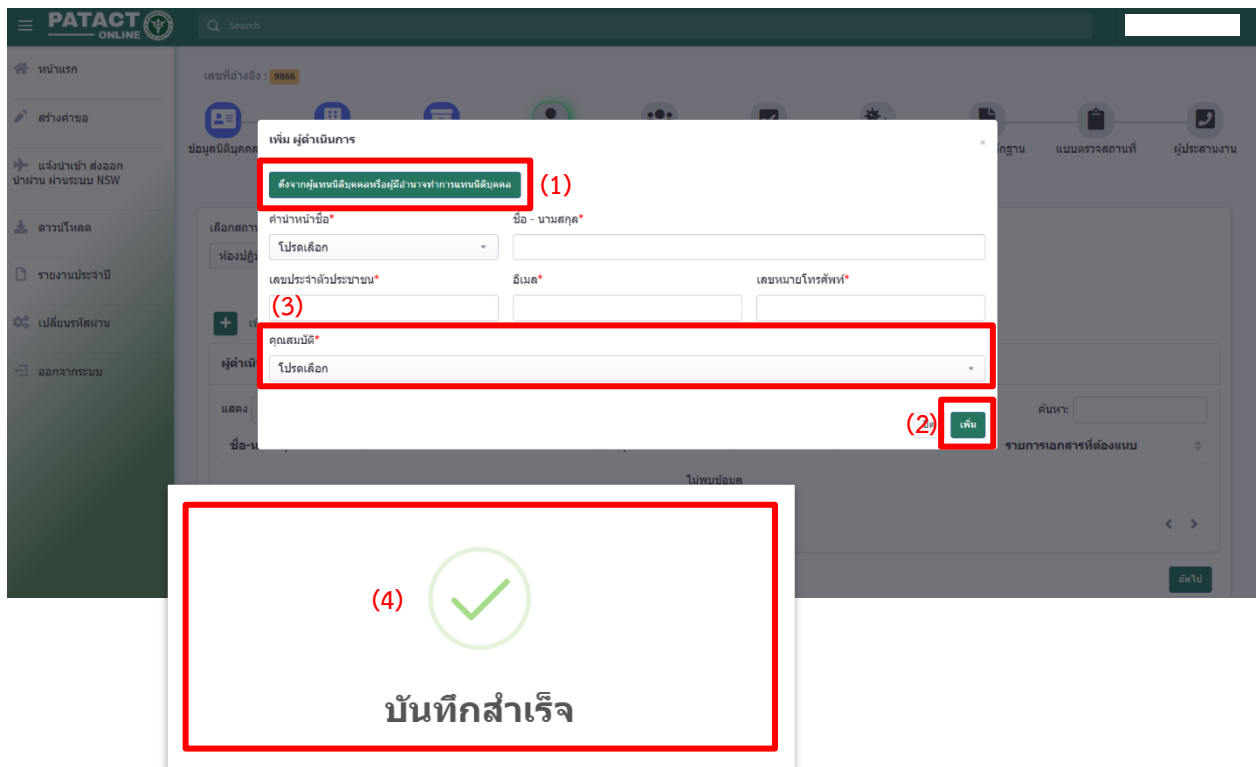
PATACT ONLINE

Search

หน้าแรก

สร้างคำขอ

แจ้งนำเข้า ส่งออก นำผ่าน ผ่านระบบ NSW

ดาวน์โหลด

รายงานประจำปี

เปลี่ยนรหัสผ่าน

ออกจากระบบ

เลขที่อ้างอิง : 9866

ข้อมูลนิติบุคคล

หลักฐาน

แบบตรวจสถานที่

ผู้ประสานงาน

เลือกสถา

ห้องปฏิ

ผู้ดำเนิ

แสดง

ชื่อ-น

ค้นหา:

รายการเอกสารที่ต้องแนบ

ไม่พบข้อมูล

ถัดไป

เพิ่ม ผู้ดำเนินการ

×

ดึงจากผู้แทนนิติบุคคลหรือผู้มีอำนาจทำการแทนนิติบุคคล

(1)

คำนำหน้าชื่อ*

โปรดเลือก

ชื่อ - นามสกุล*

เลขประจำตัวประชาชน*

(3)

อีเมล*

เลขหมายโทรศัพท์*

คุณสมบัติ*

โปรดเลือก

(2)

เพิ่ม

(4)

บันทึกสำเร็จ